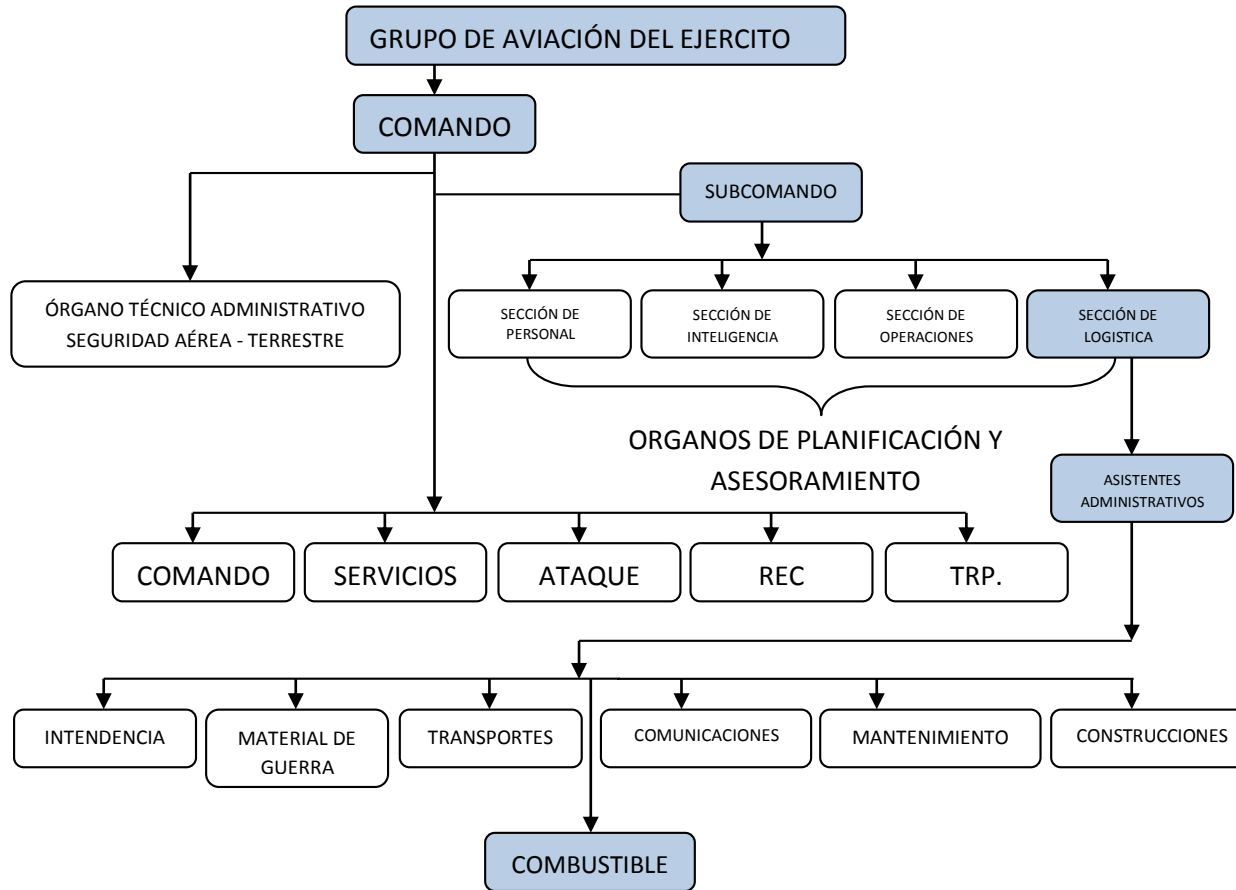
GRUPO DE AVIACIÓN DEL EJERCITO

COMANDO

SUBCOMANDO

ÓRGANO TÉCNICO ADMINISTRATIVO SEGURIDAD AÉREA - TERRESTRE

SECCIÓN DE PERSONAL

SECCIÓN DE INTELIGENCIA

SECCIÓN DE OPERACIONES

SECCIÓN DE LOGISTICA

ORGANOS DE PLANIFICACIÓN Y ASESORAMIENTO

ASISTENTES ADMINISTRATIVOS

COMANDO

SERVICIOS

ATAQUE

REC

TRP.

INTENDENCIA

MATERIAL DE GUERRA

TRANSPORTES

COMUNICACIONES

MANTENIMIENTO

CONSTRUCCIONES

COMBUSTIBLE